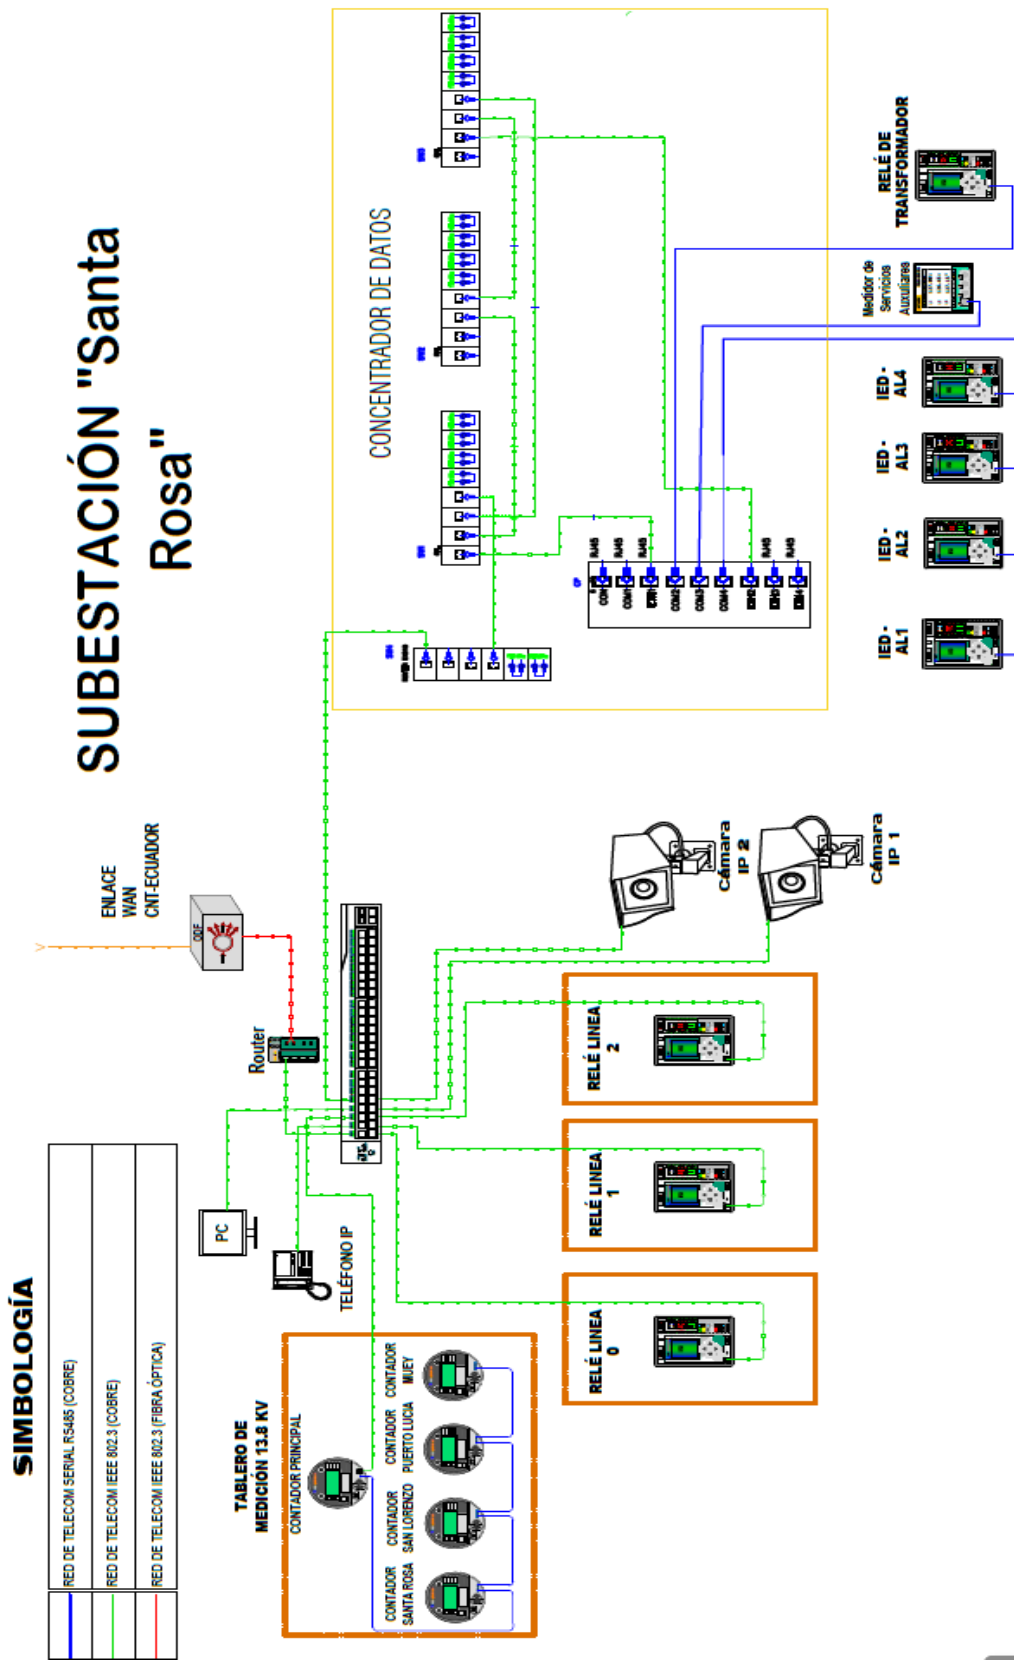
SUBESTACIÓN "Santa Rosa"

CONCENTRADOR DE DATOS

RELÉ DE TRANSFORMADOR

Medidor de Servicios Auxiliares

IED - AL4

IED - AL3

IED - AL2

IED - AL1

ENLACE WAN CNT-ECUADOR

ODF

Router

Cámara IP 2

Cámara IP 1

RELÉ LINEA 2

RELÉ LINEA 1

RELÉ LINEA 0

PC

TELÉFONO IP

TABLERO DE MEDICIÓN 13.8 KV

CONTADOR PRINCIPAL

CONTADOR SANTA ROSA

CONTADOR SAN LORENZO

CONTADOR PUERTO LUCIA

CONTADOR MUEY

SIMBOLOGÍA

| | |
|---|---|
| | RED DE TELECOM SERIAL RS485 (COBRE) |
| | RED DE TELECOM IEEE 802.3 (COBRE) |
| | RED DE TELECOM IEEE 802.3 (FIBRA ÓPTICA) |